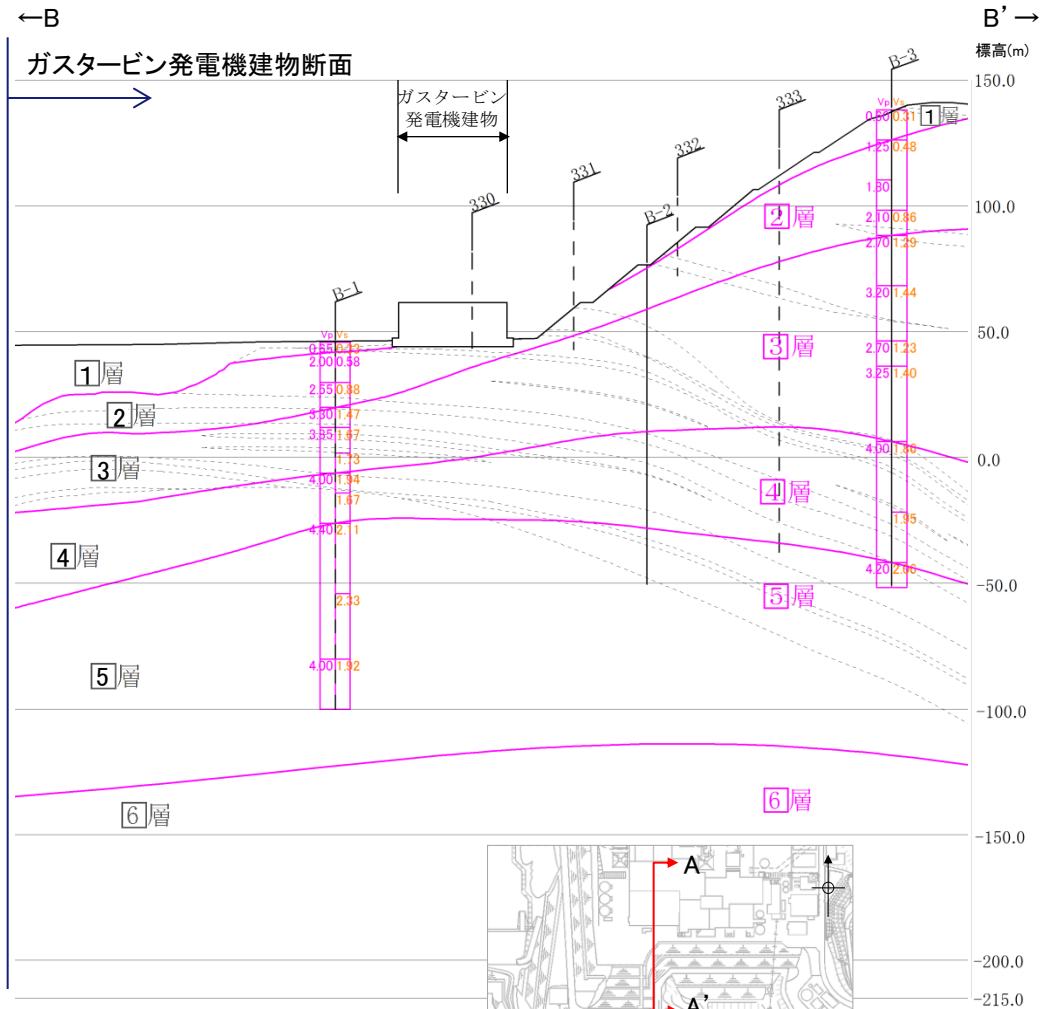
←B

B'→

ガスタービン発電機建物断面

標高(m)

ガスタービン
発電機建物

330

331

332

333

B-1

B-2

B-3

1層

2層

3層

4層

5層

6層

| Vp | Vs |
|---|---|
| 0.55 | 0.22 |
| 2.00 | 0.58 |
| 2.55 | 0.88 |
| 3.30 | 1.47 |
| 3.35 | 1.57 |
| | 1.73 |
| 4.00 | 1.94 |
| | 1.67 |
| 4.40 | 2.11 |
| | 2.33 |
| 4.00 | 1.92 |

| Vp | Vs |
|---|---|
| 0.50 | 0.31 |
| 1.25 | 0.48 |
| 1.80 | |
| 2.10 | 0.86 |
| 2.70 | 1.29 |
| 3.20 | 1.44 |
| 2.70 | 1.23 |
| 3.25 | 1.40 |
| 4.00 | 1.86 |
| | 1.95 |
| 4.20 | 2.06 |

150.0
100.0
50.0
0.0
-50.0
-100.0
-150.0
-200.0
-215.0

A
A'